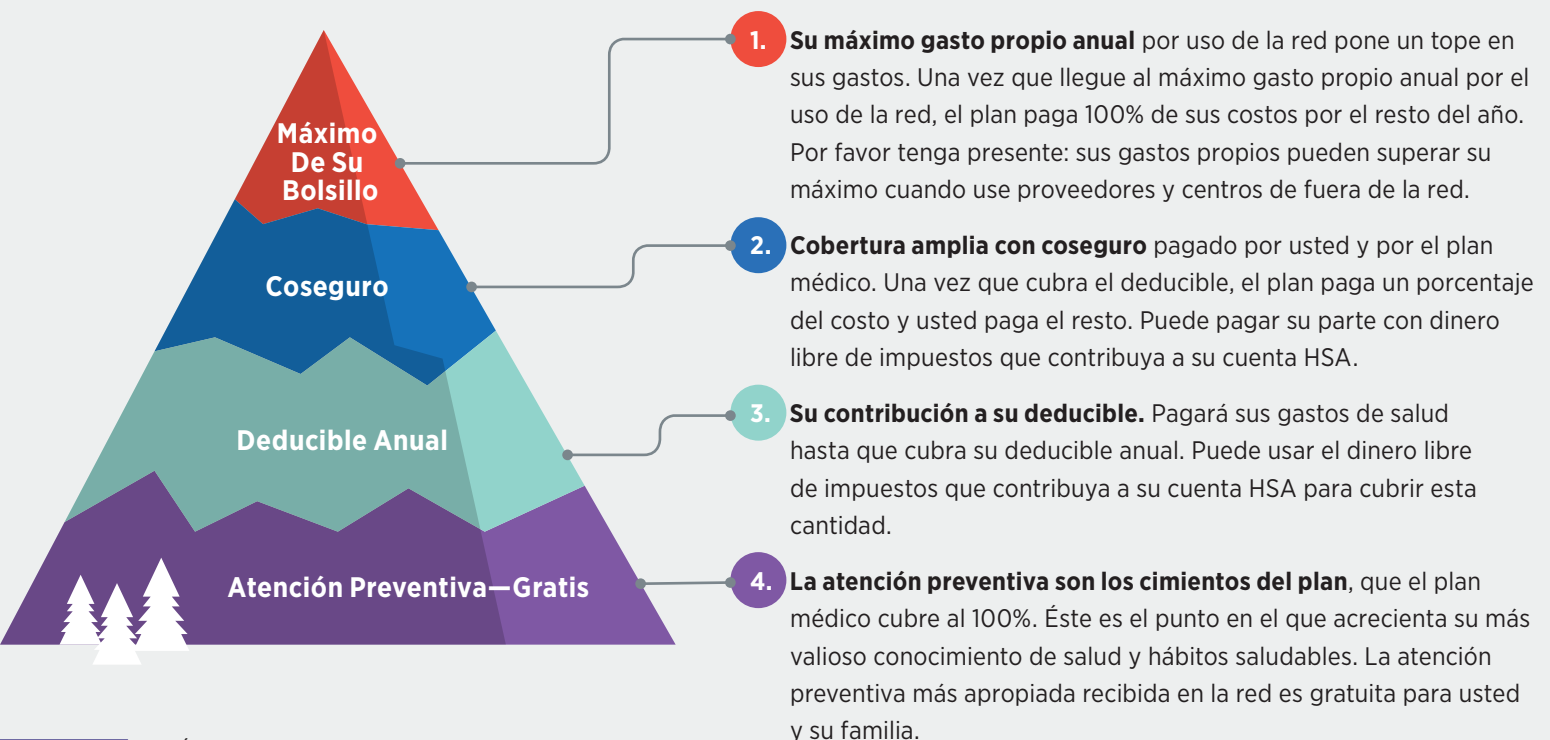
Máximo De Su Bolsillo

Coseguro

Deducible Anual

Atención Preventiva—Gratis

1. **Su máximo gasto propio anual** por uso de la red pone un tope en sus gastos. Una vez que llegue al máximo gasto propio anual por el uso de la red, el plan paga 100% de sus costos por el resto del año. Por favor tenga presente: sus gastos propios pueden superar su máximo cuando use proveedores y centros de fuera de la red.

2. **Cobertura amplia con coseguro** pagado por usted y por el plan médico. Una vez que cubra el deducible, el plan paga un porcentaje del costo y usted paga el resto. Puede pagar su parte con dinero libre de impuestos que contribuya a su cuenta HSA.

3. **Su contribución a su deducible.** Pagará sus gastos de salud hasta que cubra su deducible anual. Puede usar el dinero libre de impuestos que contribuya a su cuenta HSA para cubrir esta cantidad.

4. **La atención preventiva son los cimientos del plan**, que el plan médico cubre al 100%. Éste es el punto en el que acrecienta su más valioso conocimiento de salud y hábitos saludables. La atención preventiva más apropiada recibida en la red es gratuita para usted y su familia.